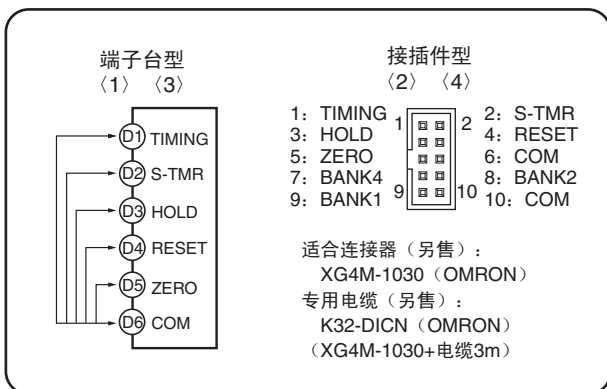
端子台型
〈1〉 〈3〉

D1 TIMING
D2 S-TMR
D3 HOLD
D4 RESET
D5 ZERO
D6 COM

接插件型
〈2〉 〈4〉

1：TIMING
3：HOLD
5：ZERO
7：BANK4
9：BANK1

1 2
9 10

2：S-TMR
4：RESET
6：COM
8：BANK2
10：COM

适合连接器（另售）：
XG4M-1030（OMRON）
专用电缆（另售）：
K32-DICN（OMRON）
（XG4M-1030+电缆3m）